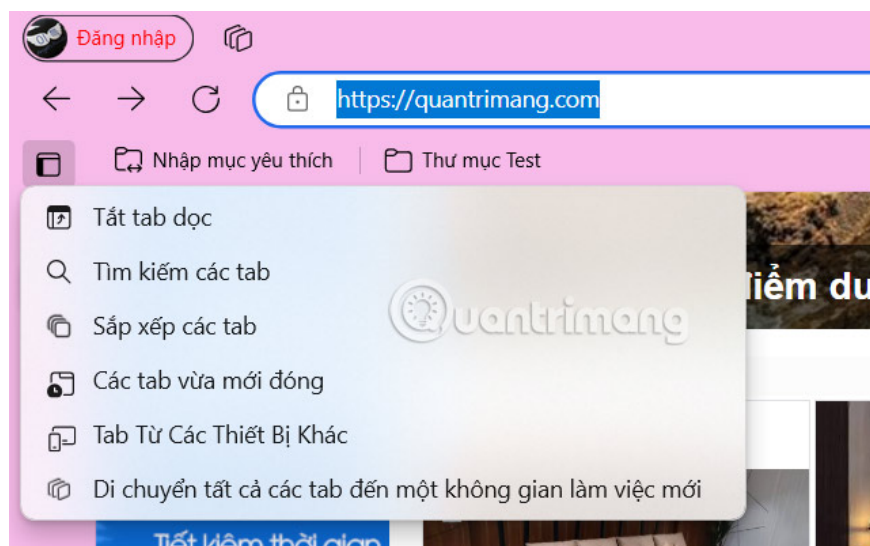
Đăng nhập

https://quantrimang.com

Nhập mục yêu thích
Thư mục Test

Tắt tab dọc
Tìm kiếm các tab
Sắp xếp các tab
Các tab vừa mới đóng
Tab Từ Các Thiết Bị Khác
Di chuyển tất cả các tab đến một không gian làm việc mới

iểm du

Quantrimang

Tiết kiệm thời gian